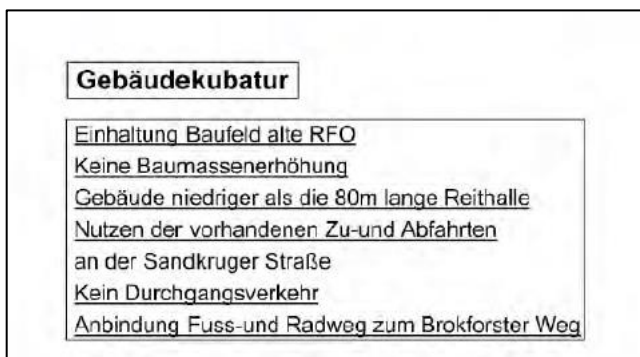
Gebäudekubatur

Einhaltung Baufeld alte RFO
Keine Baumassenerhöhung
Gebäude niedriger als die 80m lange Reithalle
Nutzen der vorhandenen Zu-und Abfahrten
an der Sandkruger Straße
Kein Durchgangsverkehr
Anbindung Fuss-und Radweg zum Brokforster Weg